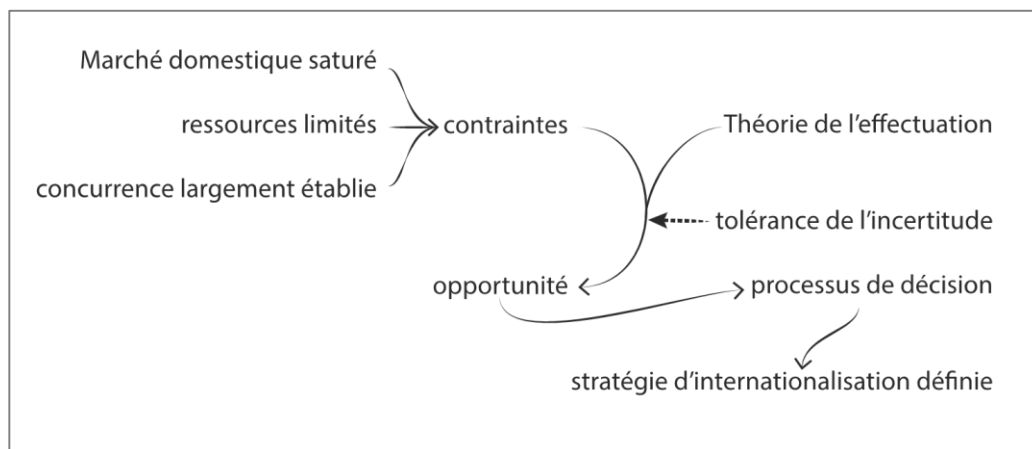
Marché domestique saturé

ressources limités

concurrence largement établie

contraintes

Théorie de l'effectuation

tolérance de l'incertitude

opportunité

processus de décision

stratégie d'internationalisation définie